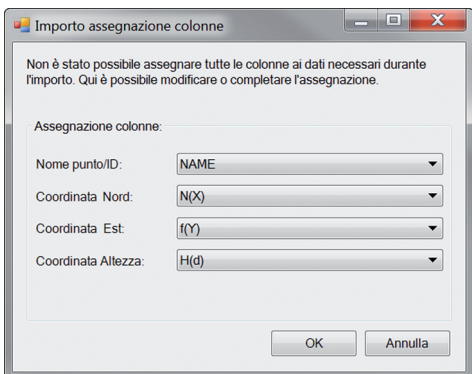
Importo assegnazione colonne

Non è stato possibile assegnare tutte le colonne ai dati necessari durante l'importo. Qui è possibile modificare o completare l'assegnazione.

Assegnazione colonne:

Nome punto/ID: NAME

Coordinata Nord: N(X)

Coordinata Est: f(Y)

Coordinata Altezza: H(d)

OK

Annulla